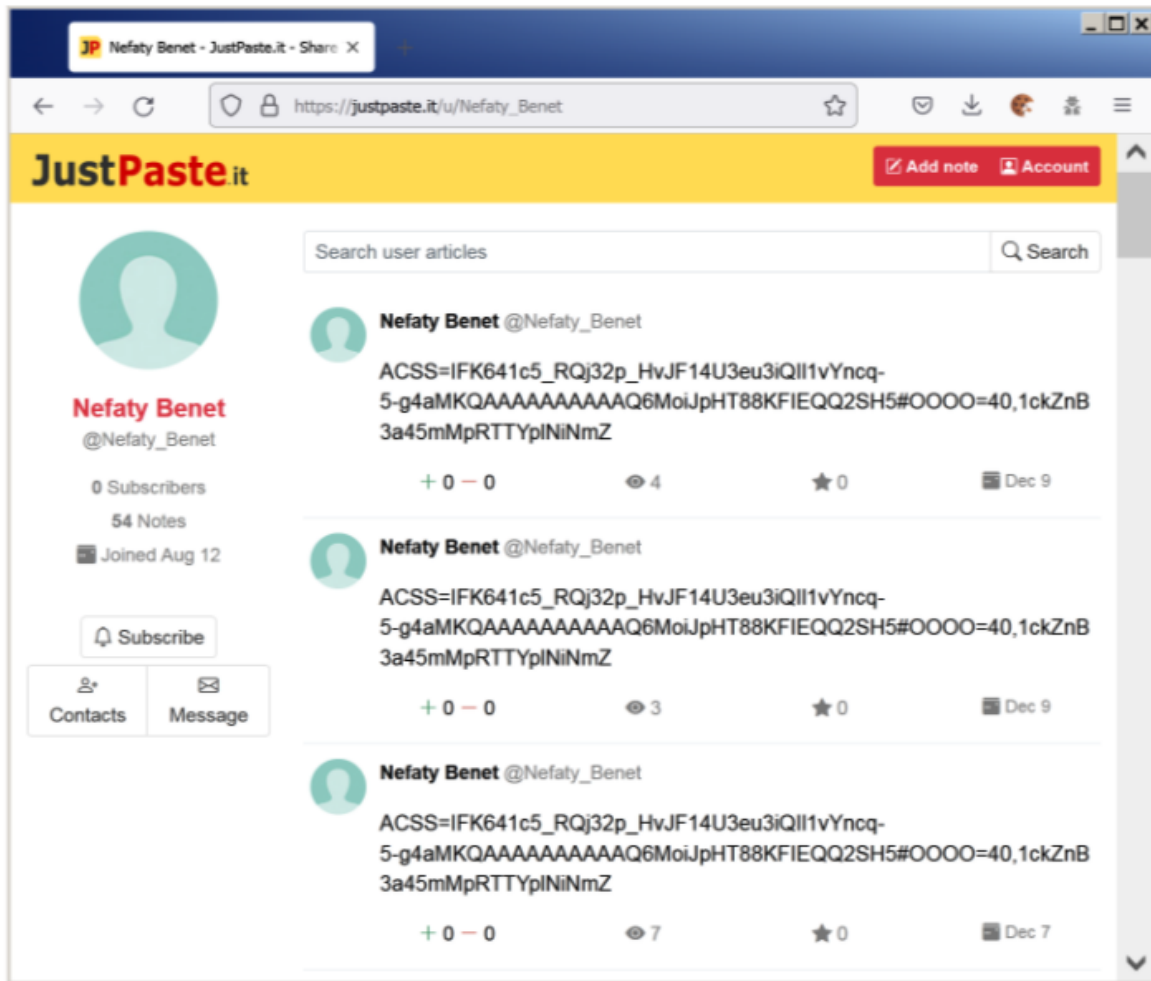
JP Nefaty Benet - JustPaste.it - Share

https://justpaste.it/u/Nefaty_Benet

JustPaste.it

Add note Account

Search user articles

Search

Nefaty Benet

@Nefaty_Benet

0 Subscribers

54 Notes

Joined Aug 12

Subscribe

Contacts

Message

Nefaty Benet @Nefaty_Benet

ACSS=IFK641c5_RQj32p_HvJF14U3eu3iQIl1vYncq-5-g4aMKQAAAAAAAAAAQ6MoiJpHT88KFIEQQ2SH5#OOOO=40,1ckZnB3a45mMpRTTYplNiNmZ

+ 0 − 0 4 0 Dec 9

Nefaty Benet @Nefaty_Benet

ACSS=IFK641c5_RQj32p_HvJF14U3eu3iQIl1vYncq-5-g4aMKQAAAAAAAAAAQ6MoiJpHT88KFIEQQ2SH5#OOOO=40,1ckZnB3a45mMpRTTYplNiNmZ

+ 0 − 0 3 0 Dec 9

Nefaty Benet @Nefaty_Benet

ACSS=IFK641c5_RQj32p_HvJF14U3eu3iQIl1vYncq-5-g4aMKQAAAAAAAAAAQ6MoiJpHT88KFIEQQ2SH5#OOOO=40,1ckZnB3a45mMpRTTYplNiNmZ

+ 0 − 0 7 0 Dec 7